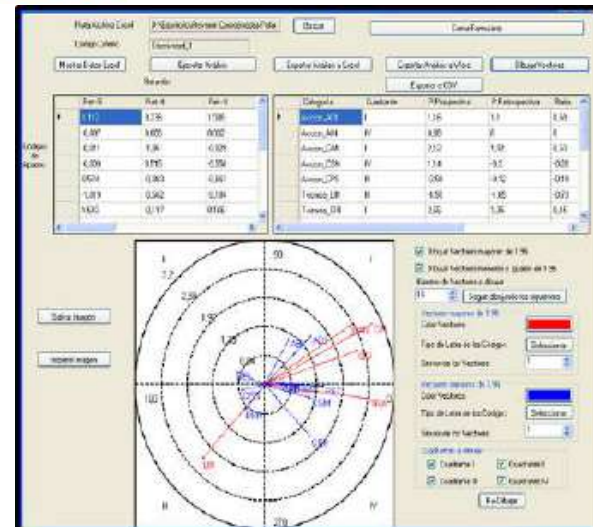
Ruta Archivo Excel
Buscar
Cerrar Formulario
Codigo Julian
Muestra Datos Excel
Ejecuta Análisis
Exporta Análisis a Excel
Exporta Análisis a Word
Dibujar Vectores
Exporta a CSV
Resultados
Códigos de Ejemplo

| | Ret-0 | Ret-1 | Ret-2 |
|---|---|---|---|
| ▸ | 0,112 | 0,235 | 1,595 |
| | -0,497 | 0,655 | 0,002 |
| | 0,311 | 1,06 | -0,329 |
| | 4,009 | 0,945 | -0,556 |
| | 0,574 | 0,363 | -0,361 |
| | -1,019 | 0,362 | 0,184 |
| | 1,635 | -0,117 | 0,155 |

| | Categoría | Cuadrante | P.Prospectiva | P.Retrospectiva | Radio |
|---|---|---|---|---|---|
| ▸ | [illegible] | I | 1,6 | 1,1 | 1,94 |
| | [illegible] | IV | 0,8 | 0 | |
| | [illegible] | I | 2,2 | 1,91 | 3,3 |
| | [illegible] | IV | 1,4 | -0,5 | -0,08 |
| | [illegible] | III | 0,58 | -0,12 | -0,19 |
| | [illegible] | III | -0,58 | -1,85 | -0,23 |
| | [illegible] | I | 2,5 | 1,35 | 0,16 |

90
II
I
III
IV
180
270
0
2,58
1,96
Salvar Imagen
Imprimir Imagen
Dibujar Vectores mayores de 1.96
Dibujar Vectores menores o iguales de 1.96
Número de Vectores a dibujar
Seguir dibujando los siguientes
Vectores mayores de 1.96
Color Vectores
Tipo de Letra de los Códigos
Seleccionar
Grosor de los Vectores
Vectores menores de 1.96
Color Vectores
Tipo de Letra de los Códigos
Seleccionar
Grosor de los Vectores
Cuadrantes a dibujar
Cuadrante I
Cuadrante II
Cuadrante III
Cuadrante IV
Re-Dibujar